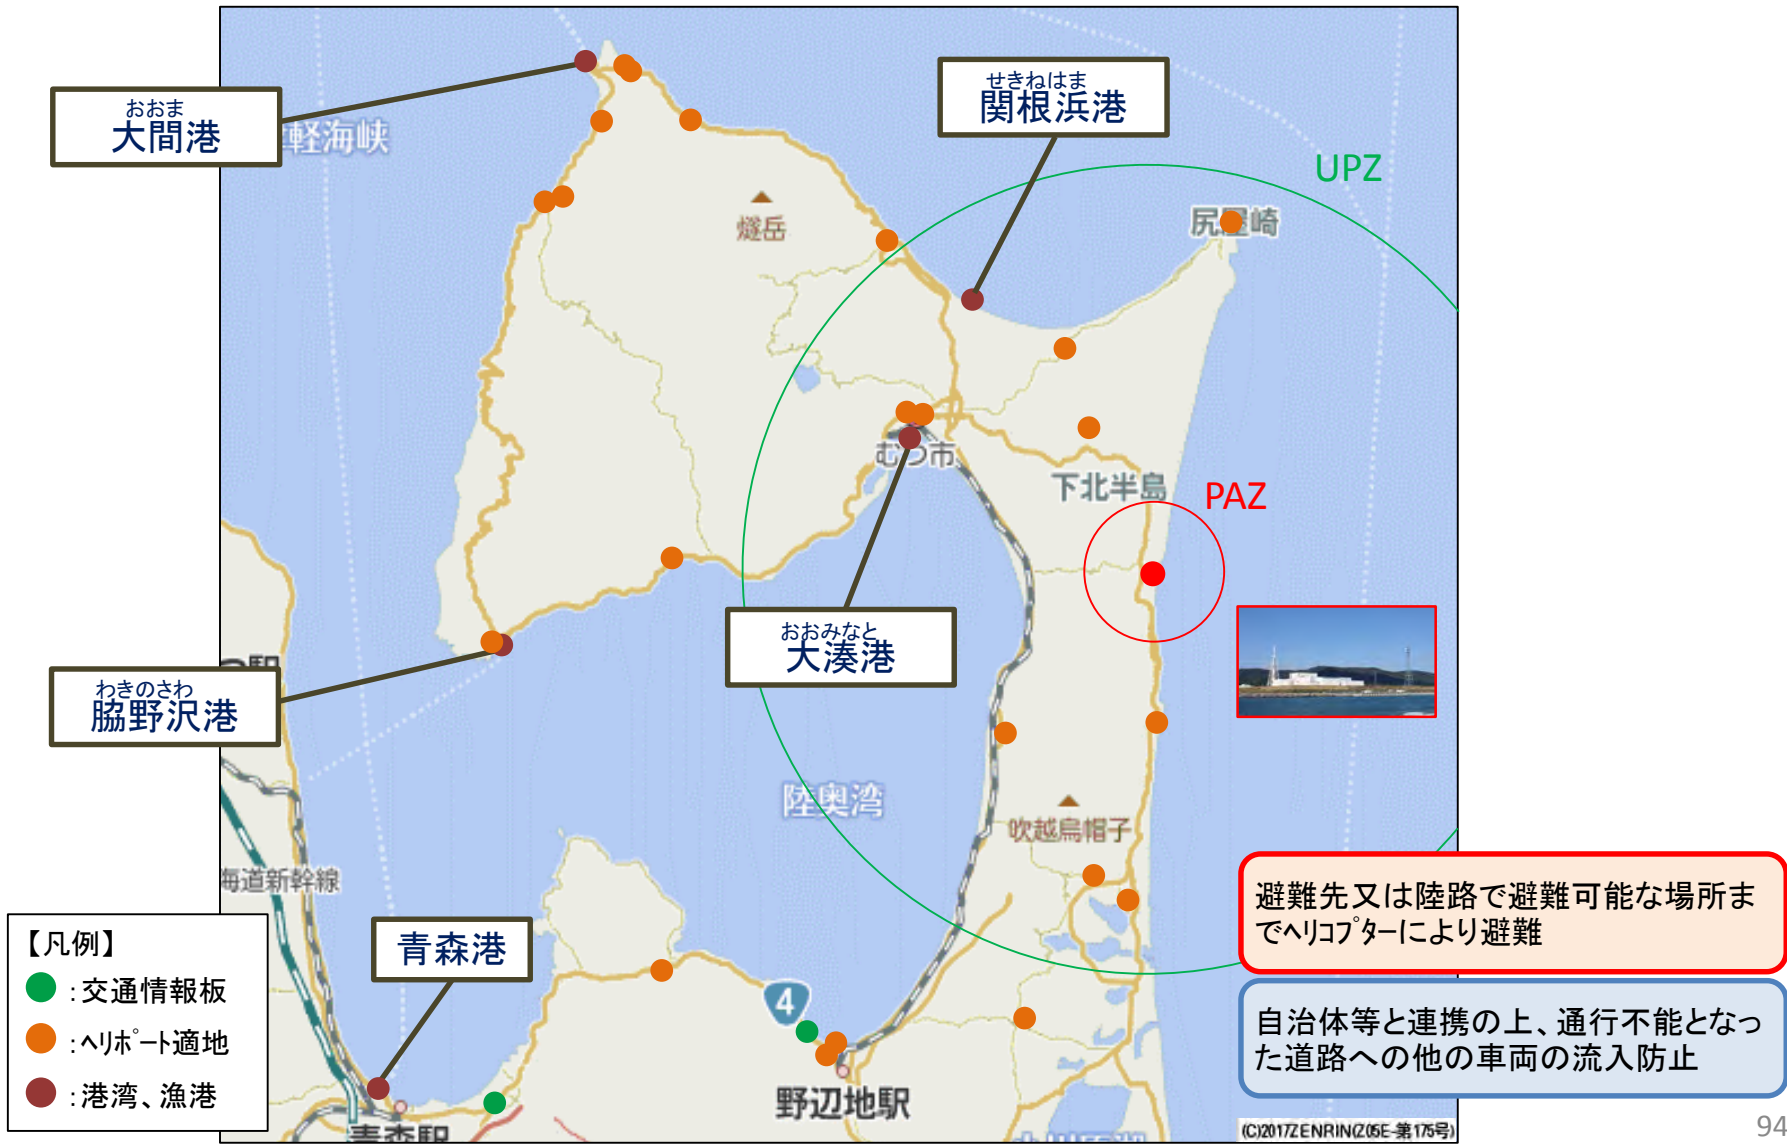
おおま
大間港

せきねはま
関根浜港

UPZ

津軽海峡

燧岳

尻屋崎

むつ市

下北半島

PAZ

おおみなと
大湊港

わきのさわ
脇野沢港

陸奥湾

吹越烏帽子

海道新幹線

青森港

4

野辺地駅

青森駅

【凡例】
：交通情報板
：ﾍﾘﾎﾟｰﾄ適地
：港湾、漁港

避難先又は陸路で避難可能な場所までﾍﾘｺﾌﾟﾀｰにより避難

自治体等と連携の上、通行不能となった道路への他の車両の流入防止

(C)2017ZENRIN(Z05E-第175号)

94